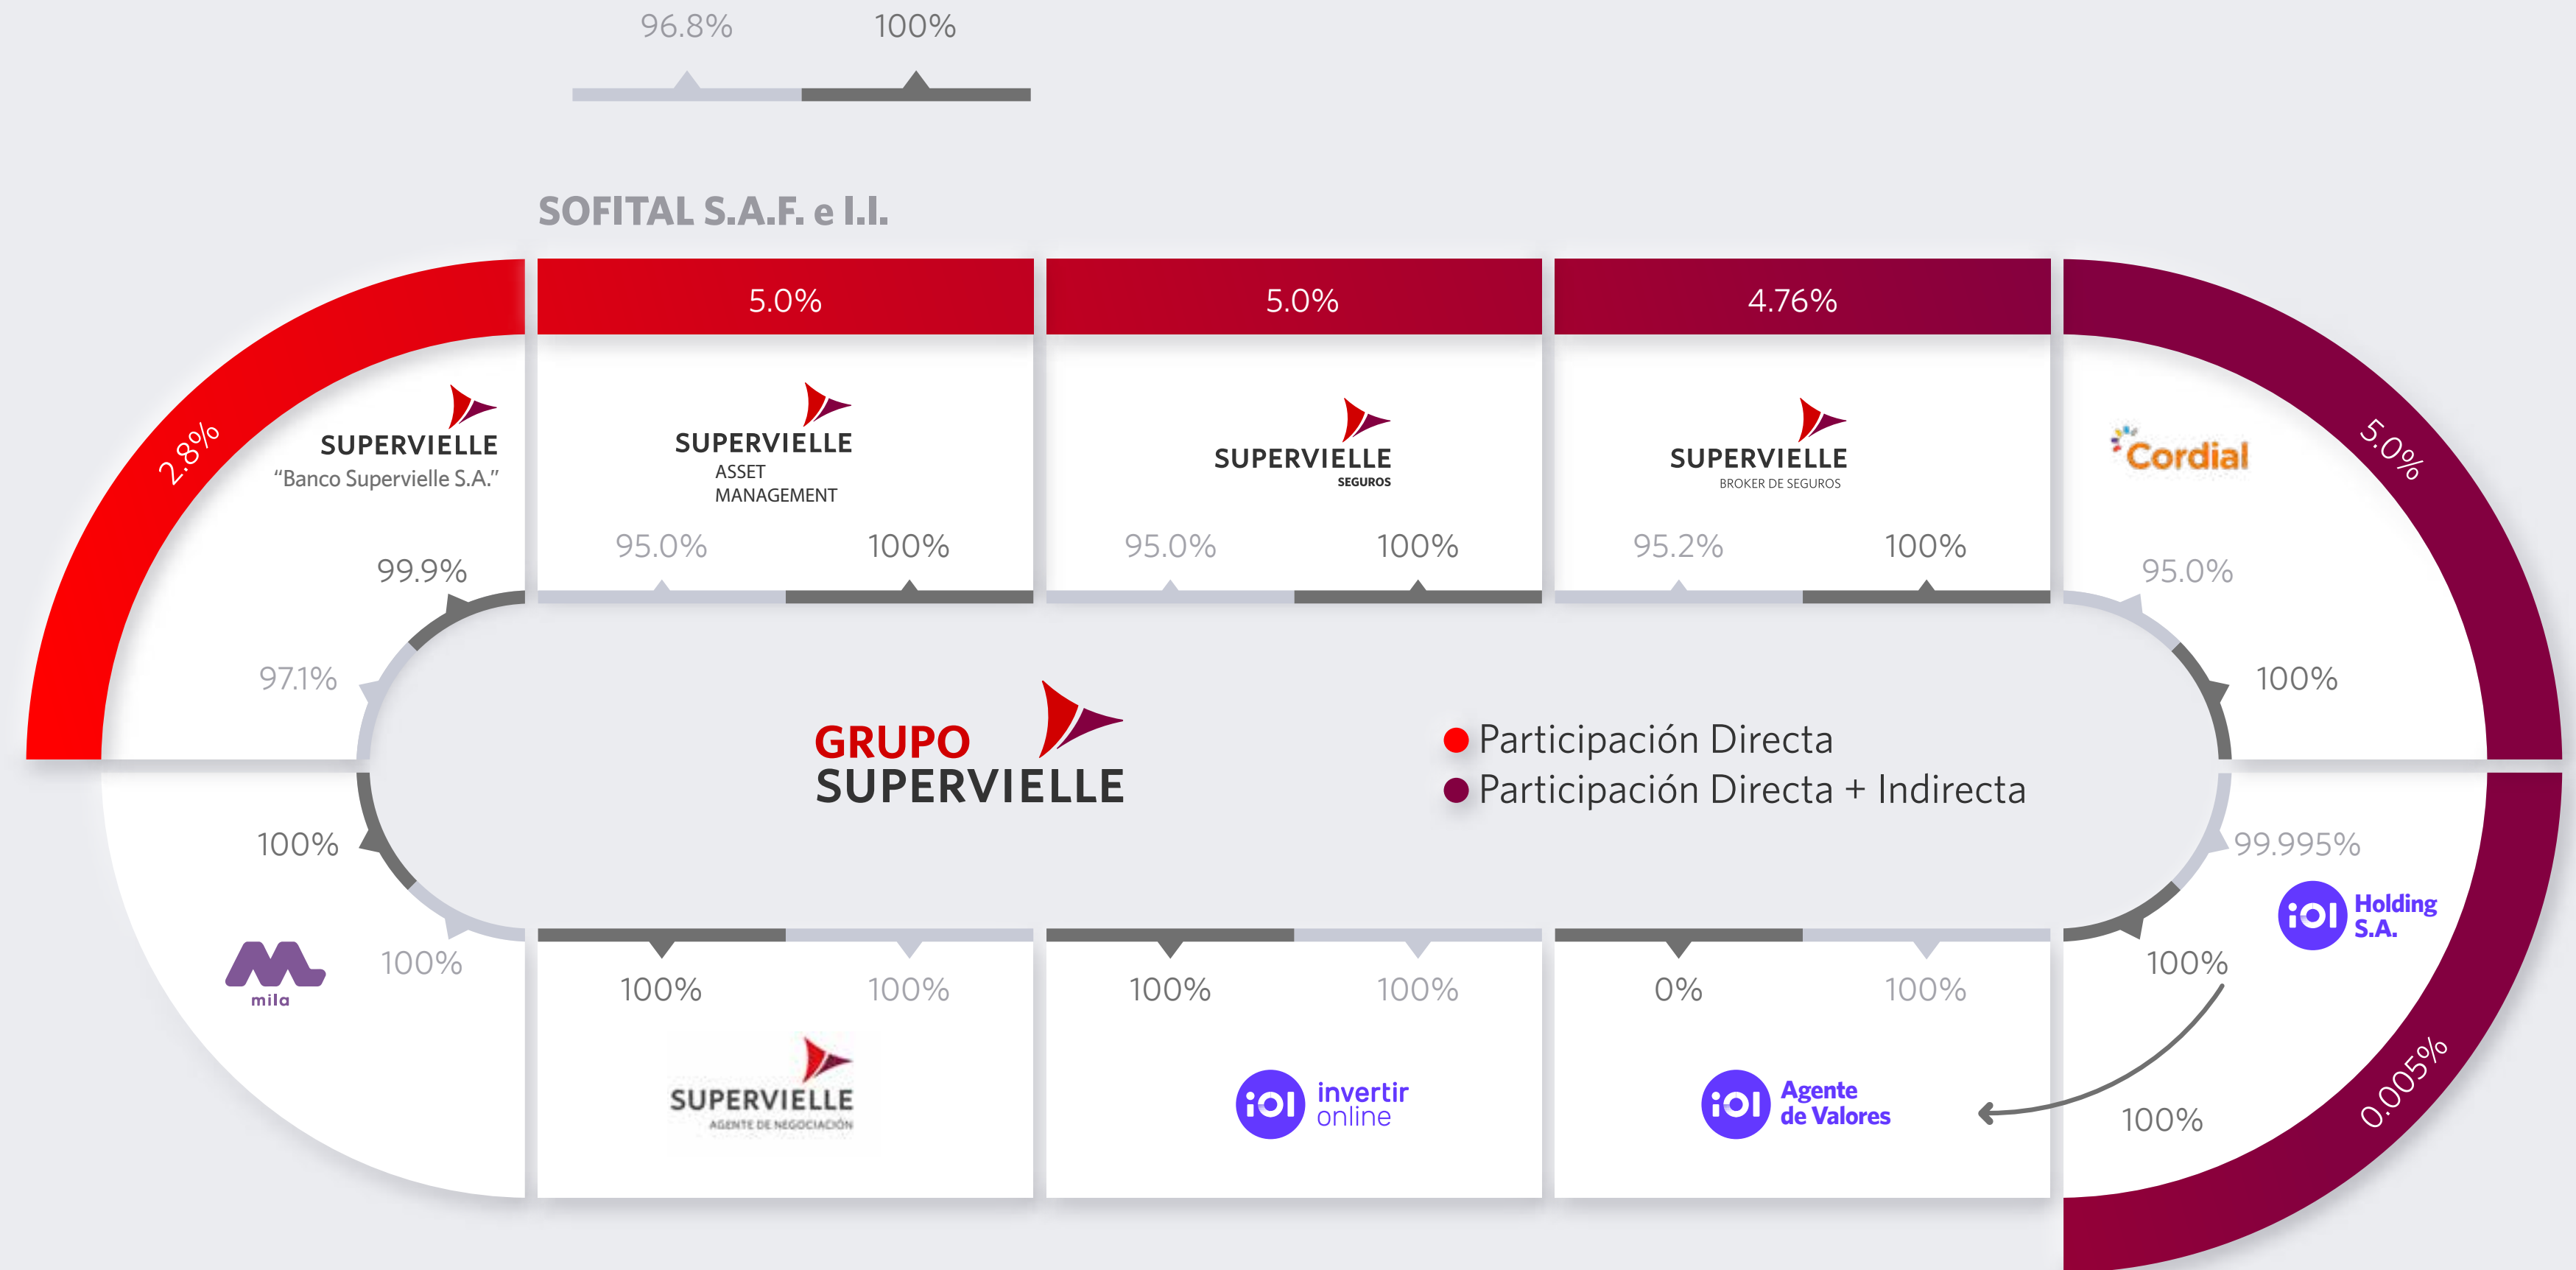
96.8%
100%

SOFITAL S.A.F. e I.I.

2.8%

SUPERVIELLE
"Banco Supervielle S.A."

99.9%

97.1%

5.0%

SUPERVIELLE
ASSET MANAGEMENT

95.0%
100%

5.0%

SUPERVIELLE
SEGUROS

95.0%
100%

4.76%

SUPERVIELLE
BROKER DE SEGUROS

95.2%
100%

Cordial

5.0%

95.0%

100%

GRUPO SUPERVIELLE

Participación Directa
Participación Directa + Indirecta

100%

mila

100%

100%
100%

SUPERVIELLE
AGENTE DE NEGOCIACIÓN

100%
100%

iol invertir online

0%
100%

iol Agente de Valores

99.995%

iol Holding S.A.

100%

100%

0.005%